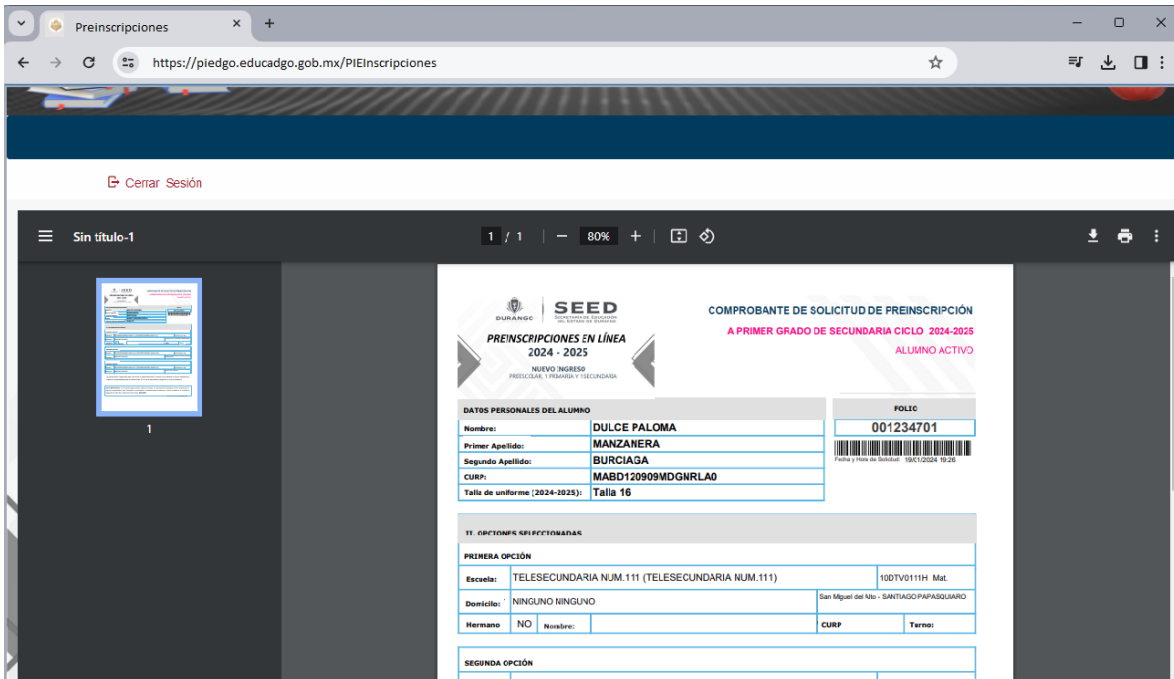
Preinscripciones
https://piedgo.educadgo.gob.mx/PIEInscripciones

Cerrar Sesión

Sin título-1
1 / 1 80%

1

DURANGO SEED SECRETARÍA DE EDUCACIÓN DEL ESTADO DE DURANGO
PREINSCRIPCIONES EN LÍNEA
2024 - 2025
NUEVO INGRESO
PREESCOLAR, 1 PRIMARIA Y 1 SECUNDARIA

COMPROBANTE DE SOLICITUD DE PREINSCRIPCIÓN
A PRIMER GRADO DE SECUNDARIA CICLO 2024-2025
ALUMNO ACTIVO

DATOS PERSONALES DEL ALUMNO

| | |
|---|---|
| Nombre: | DULCE PALOMA |
| Primer Apellido: | MANZANERA |
| Segundo Apellido: | BURCIAGA |
| CURP: | MABD120909MDGNRLA0 |
| Talla de uniforme (2024-2025): | Talla 16 |

FOLIO
001234701
Fecha y Hora de Solicitud: 19/01/2024 19:26

II. OPCIONES SELECCIONADAS

PRIMERA OPCIÓN

| | | | | | |
|---|---|---|---|---|---|
| Escuela: | TELESECUNDARIA NUM.111 (TELESECUNDARIA NUM.111) | | | 10DTV0111H Mat. | |
| Domicilio: | NINGUNO NINGUNO | | | San Miguel del Mto - SANTIAGO PAPASQUIARO | |
| Hermano | NO | Nombre: | | CURP | Turno: |

SEGUNDA OPCIÓN